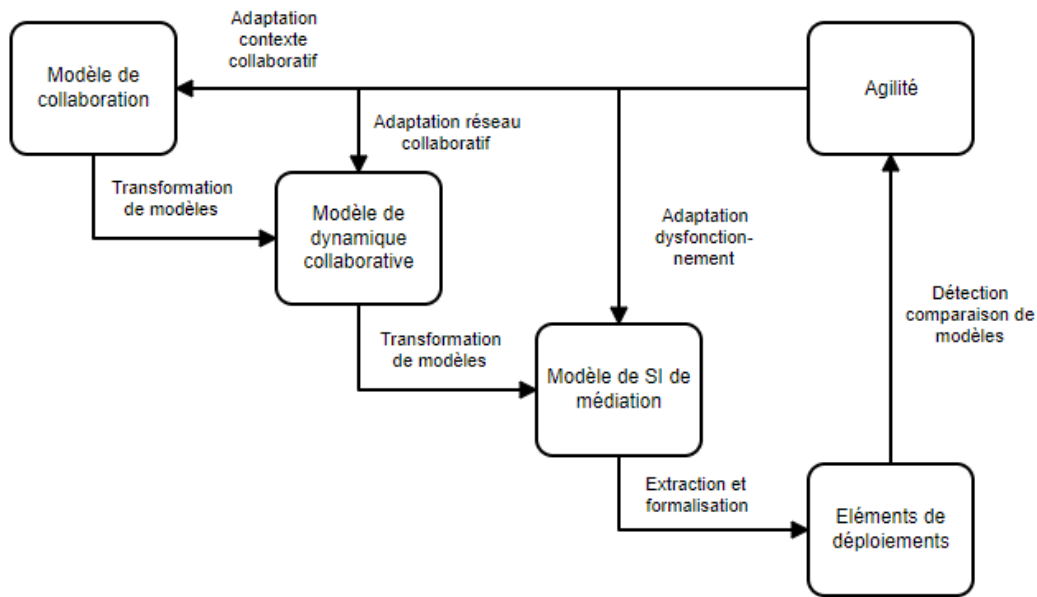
Adaptation contexte collaboratif

Modèle de collaboration

Agilité

Adaptation réseau collaboratif

Transformation de modèles

Modèle de dynamique collaborative

Adaptation dysfonctionnement

Détection comparaison de modèles

Transformation de modèles

Modèle de SI de médiation

Extraction et formalisation

Eléments de déploiements